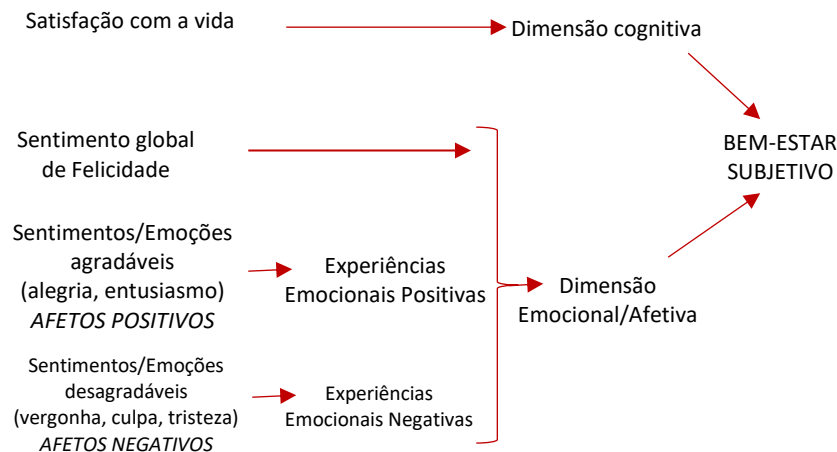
Satisfação com a vida

Dimensão cognitiva

BEM-ESTAR SUBJETIVO

Sentimento global de Felicidade

Sentimentos/Emoções agradáveis (alegria, entusiasmo) *AFETOS POSITIVOS*

Experiências Emocionais Positivas

Dimensão Emocional/Afetiva

Sentimentos/Emoções desagradáveis (vergonha, culpa, tristeza) *AFETOS NEGATIVOS*

Experiências Emocionais Negativas